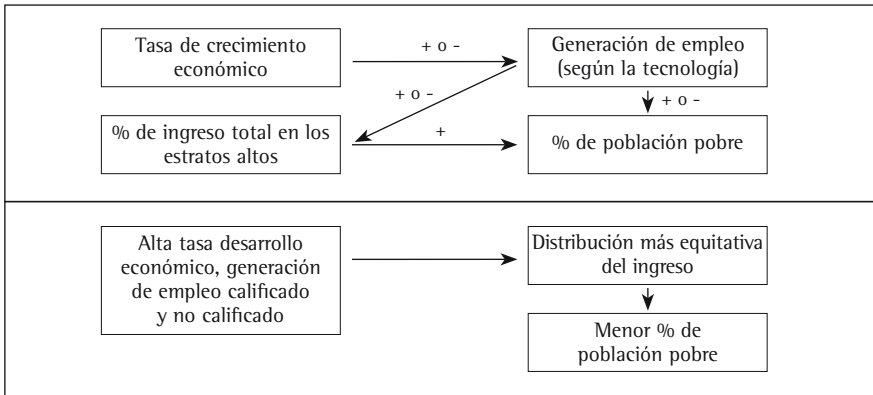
Tasa de crecimiento económico

+ o -

Generación de empleo (según la tecnología)

+ o -

+ o -

% de ingreso total en los estratos altos

+

% de población pobre

Alta tasa desarrollo económico, generación de empleo calificado y no calificado

Distribución más equitativa del ingreso

Menor % de población pobre